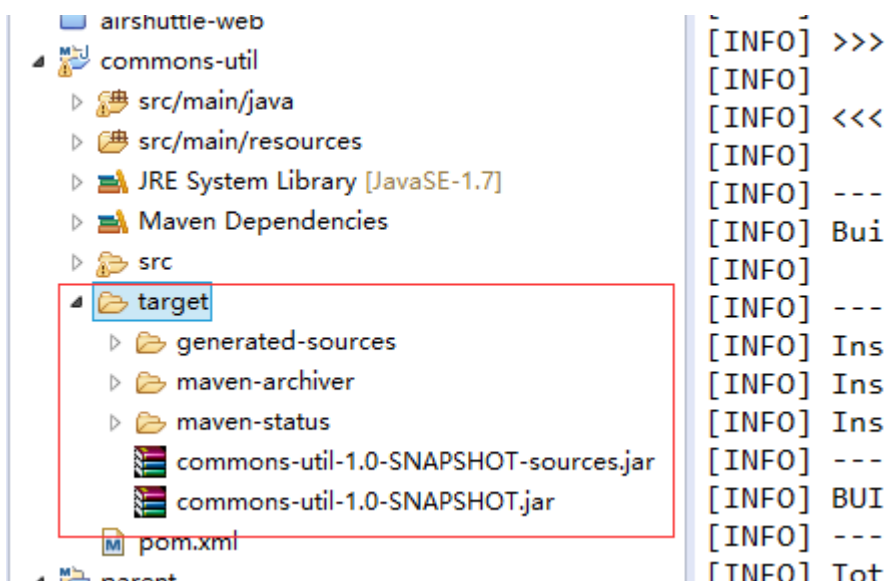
airshuttle-web
commons-util
src/main/java
src/main/resources
JRE System Library [JavaSE-1.7]
Maven Dependencies
src
target
generated-sources
maven-archiver
maven-status
commons-util-1.0-SNAPSHOT-sources.jar
commons-util-1.0-SNAPSHOT.jar
pom.xml
parent

[INFO] >>>
[INFO]
[INFO] <<<
[INFO]
[INFO] ---
[INFO] Bui
[INFO]
[INFO] ---
[INFO] Ins
[INFO] Ins
[INFO] Ins
[INFO] ---
[INFO] BUI
[INFO] ---
[INFO] Tot